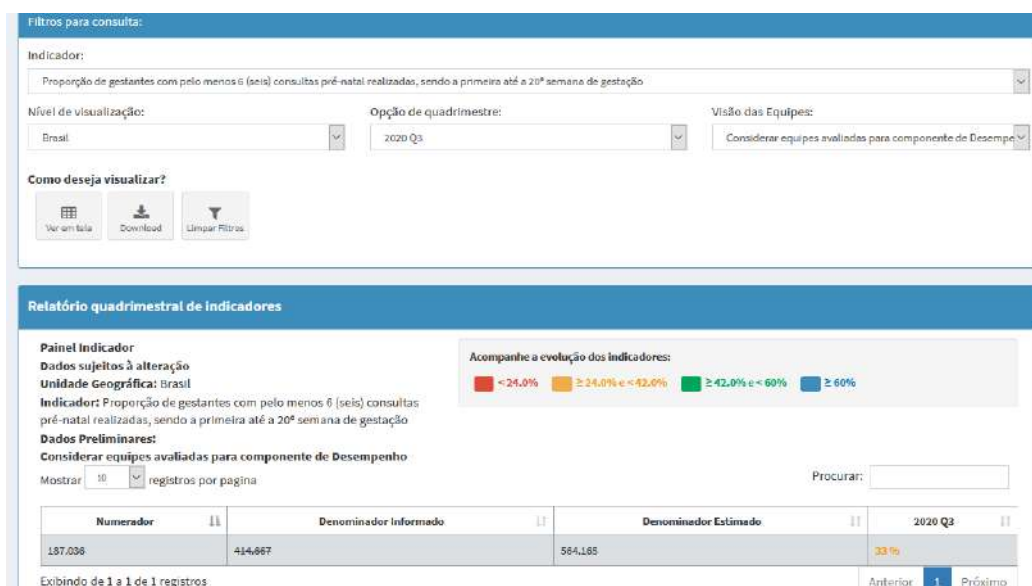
Filtros para consulta:

Indicador:

Proporção de gestantes com pelo menos 6 (seis) consultas pré-natal realizadas, sendo a primeira até a 20ª semana de gestação

Nível de visualização:

Brasil

Opção de quadrimestre:

2020 Q3

Visão das Equipes:

Considerar equipes avaliadas para componente de Desempe

Como deseja visualizar?

Ver em tela

Download

Limpar Filtros

Relatório quadrimestral de indicadores

Painel Indicador
Dados sujeitos à alteração
Unidade Geográfica: Brasil
Indicador: Proporção de gestantes com pelo menos 6 (seis) consultas pré-natal realizadas, sendo a primeira até a 20ª semana de gestação
Dados Preliminares:
Considerar equipes avaliadas para componente de Desempenho

Acompanhe a evolução dos indicadores:

< 24.0%   ≥ 24.0% e < 42.0%   ≥ 42.0% e < 60%   ≥ 60%

Mostrar 10 registros por pagina

Procurar:

| Numerador | Denominador Informado | Denominador Estimado | 2020 Q3 |
|---|---|---|---|
| 187.036 | 414.667 | 564.165 | 33 % |

Exibindo de 1 a 1 de 1 registros

Anterior 1 Próximo